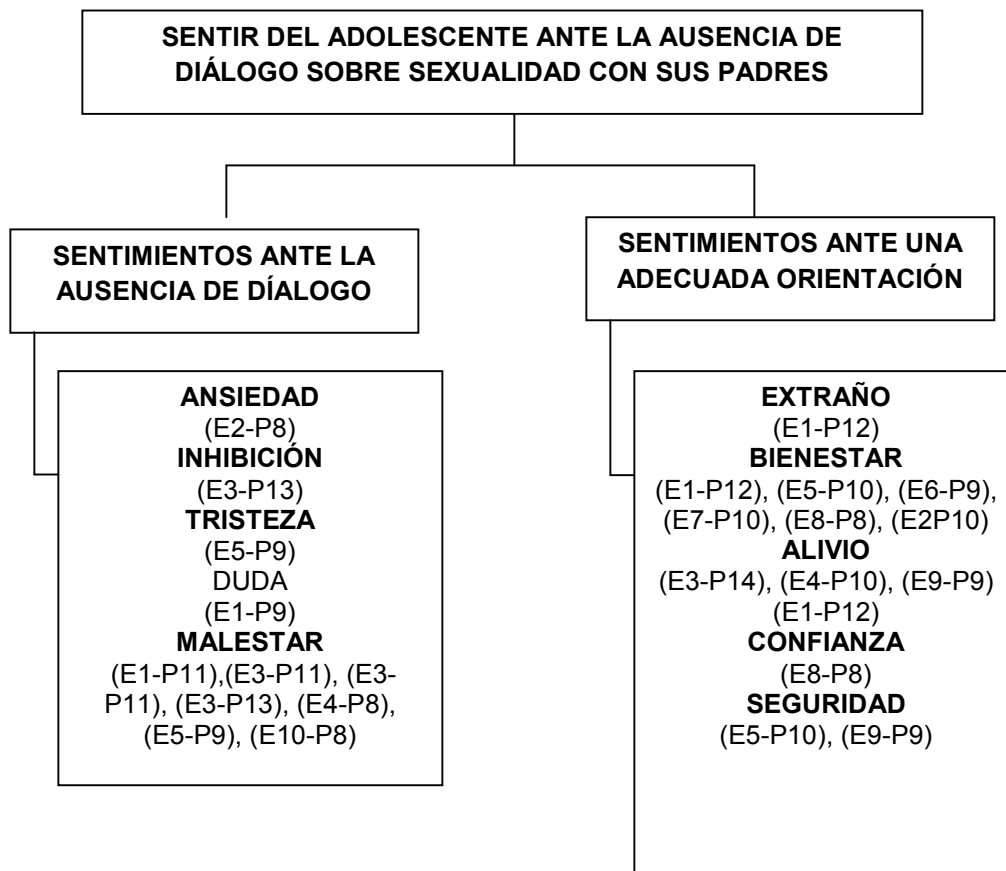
SENTIR DEL ADOLESCENTE ANTE LA AUSENCIA DE DIÁLOGO SOBRE SEXUALIDAD CON SUS PADRES

SENTIMIENTOS ANTE LA AUSENCIA DE DÍALOGO

ANSIEDAD
(E2-P8)
INHIBICIÓN
(E3-P13)
TRISTEZA
(E5-P9)
DUDA
(E1-P9)
MALESTAR
(E1-P11),(E3-P11), (E3-P11), (E3-P13), (E4-P8), (E5-P9), (E10-P8)

SENTIMIENTOS ANTE UNA ADECUADA ORIENTACIÓN

EXTRAÑO
(E1-P12)
BIENESTAR
(E1-P12), (E5-P10), (E6-P9), (E7-P10), (E8-P8), (E2P10)
ALIVIO
(E3-P14), (E4-P10), (E9-P9)
(E1-P12)
CONFIANZA
(E8-P8)
SEGURIDAD
(E5-P10), (E9-P9)